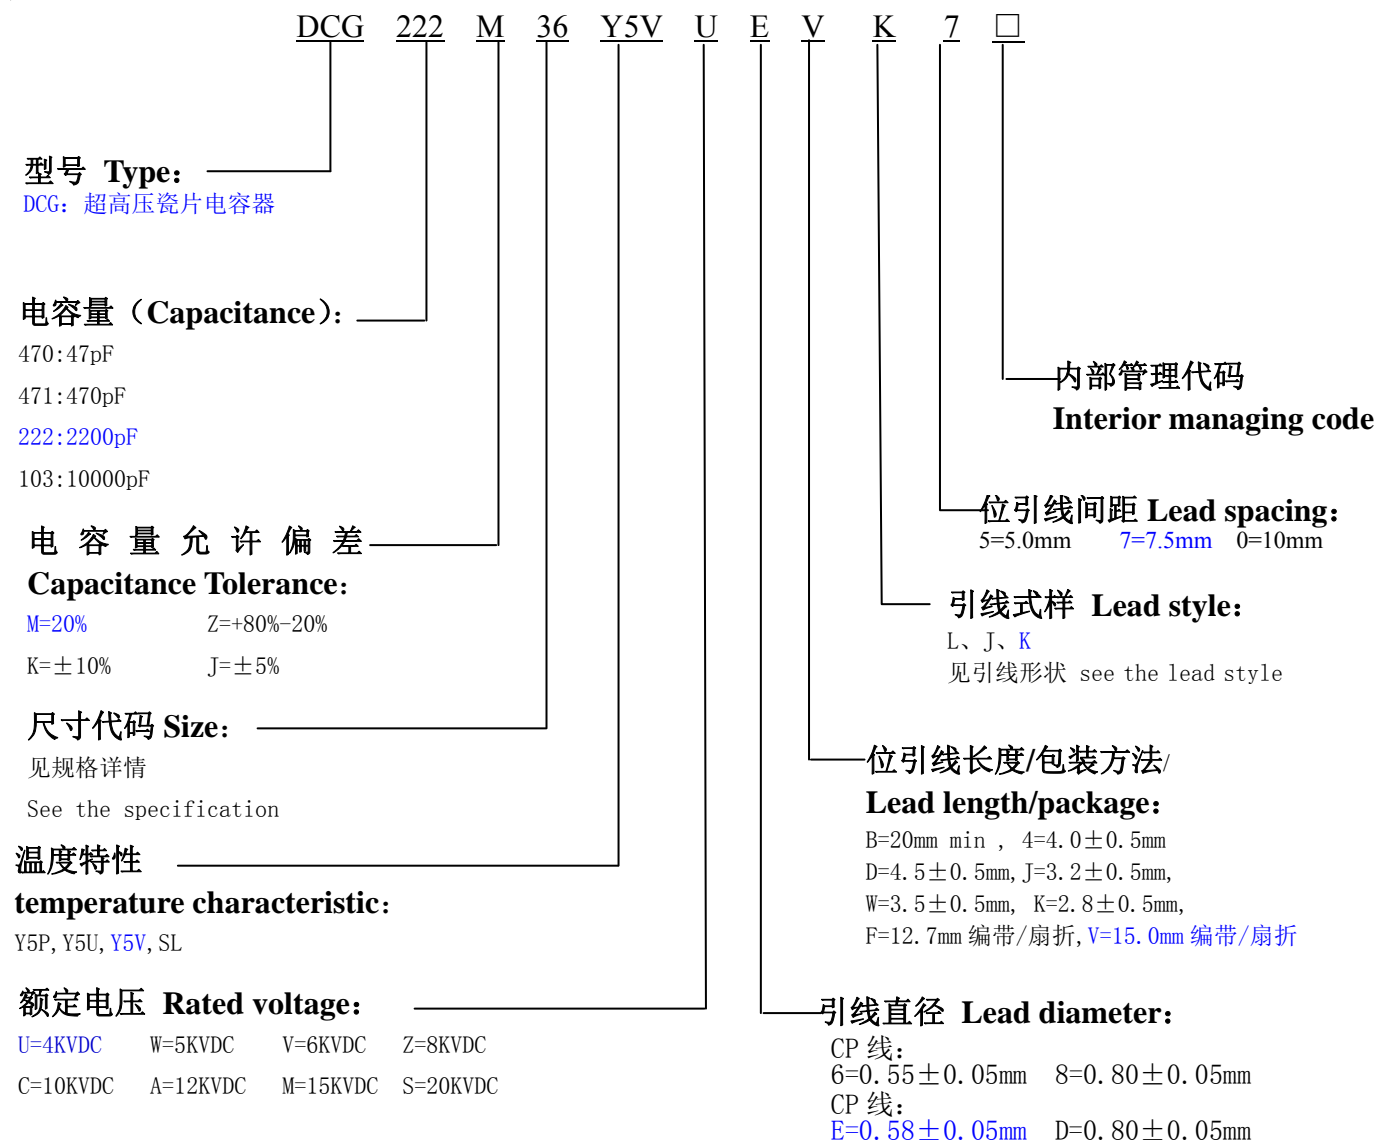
DCG 222 M 36 Y5V U E V K 7 □

型号 Type:
DCG：超高压瓷片电容器

电容量（Capacitance）:
470:47pF
471:470pF
222:2200pF
103:10000pF

电 容 量 允 许 偏 差
Capacitance Tolerance:
M=20%　　Z=+80%-20%
K=±10%　　J=±5%

尺寸代码 Size:
见规格详情
See the specification

温度特性
temperature characteristic:
Y5P, Y5U, Y5V, SL

额定电压 Rated voltage:
U=4KVDC　W=5KVDC　V=6KVDC　Z=8KVDC
C=10KVDC　A=12KVDC　M=15KVDC　S=20KVDC

内部管理代码
Interior managing code

位引线间距 Lead spacing:
5=5.0mm　7=7.5mm　0=10mm

引线式样 Lead style:
L、J、K
见引线形状 see the lead style

位引线长度/包装方法/
Lead length/package:
B=20mm min , 4=4.0±0.5mm
D=4.5±0.5mm, J=3.2±0.5mm,
W=3.5±0.5mm, K=2.8±0.5mm,
F=12.7mm 编带/扇折, V=15.0mm 编带/扇折

引线直径 Lead diameter:
CP 线:
6=0.55±0.05mm　8=0.80±0.05mm
CP 线:
E=0.58±0.05mm　D=0.80±0.05mm